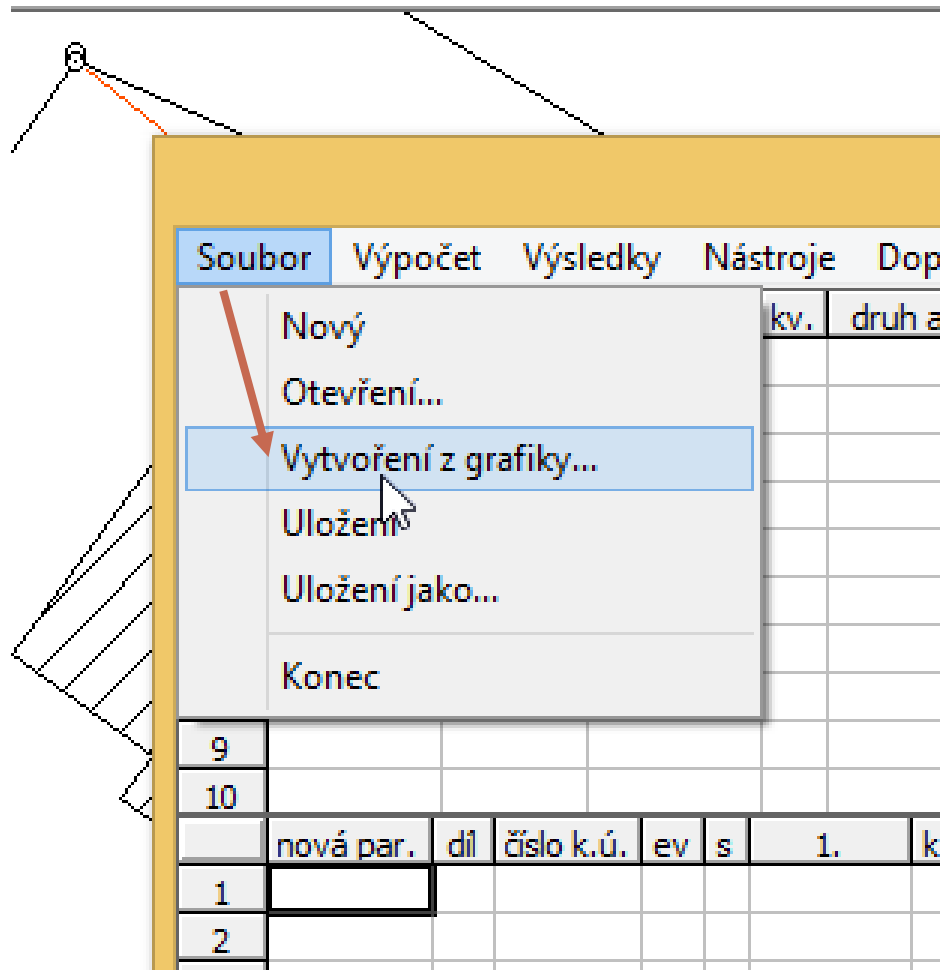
Soubor Výpočet Výsledky Nástroje Dop

Nový
Otevření...
Vytvoření z grafiky...
Uložení
Uložení jako...
Konec

kv. druh a

9
10

| | nová par. | díl | číslo k.ú. | ev | s | 1. | k |
|---|---|---|---|---|---|---|---|
| 1 | | | | | | | |
| 2 | | | | | | | |